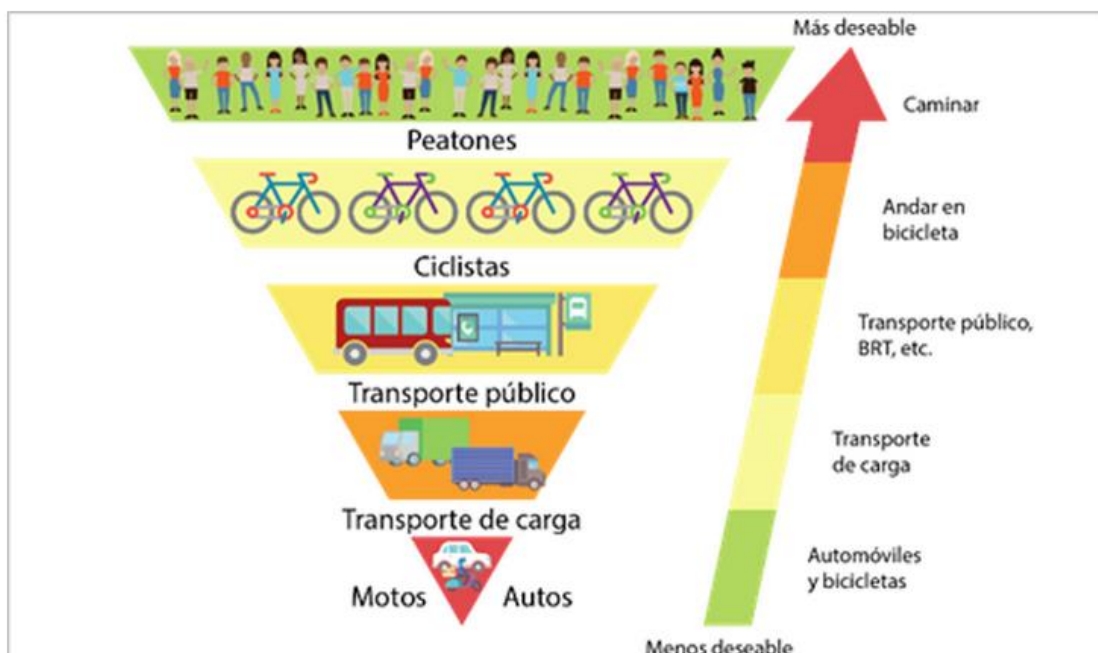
Peatones

Ciclistas

Transporte público

Transporte de carga

Motos

Autos

Más deseable

Caminar

Andar en bicicleta

Transporte público, BRT, etc.

Transporte de carga

Automóviles y bicicletas

Menos deseable